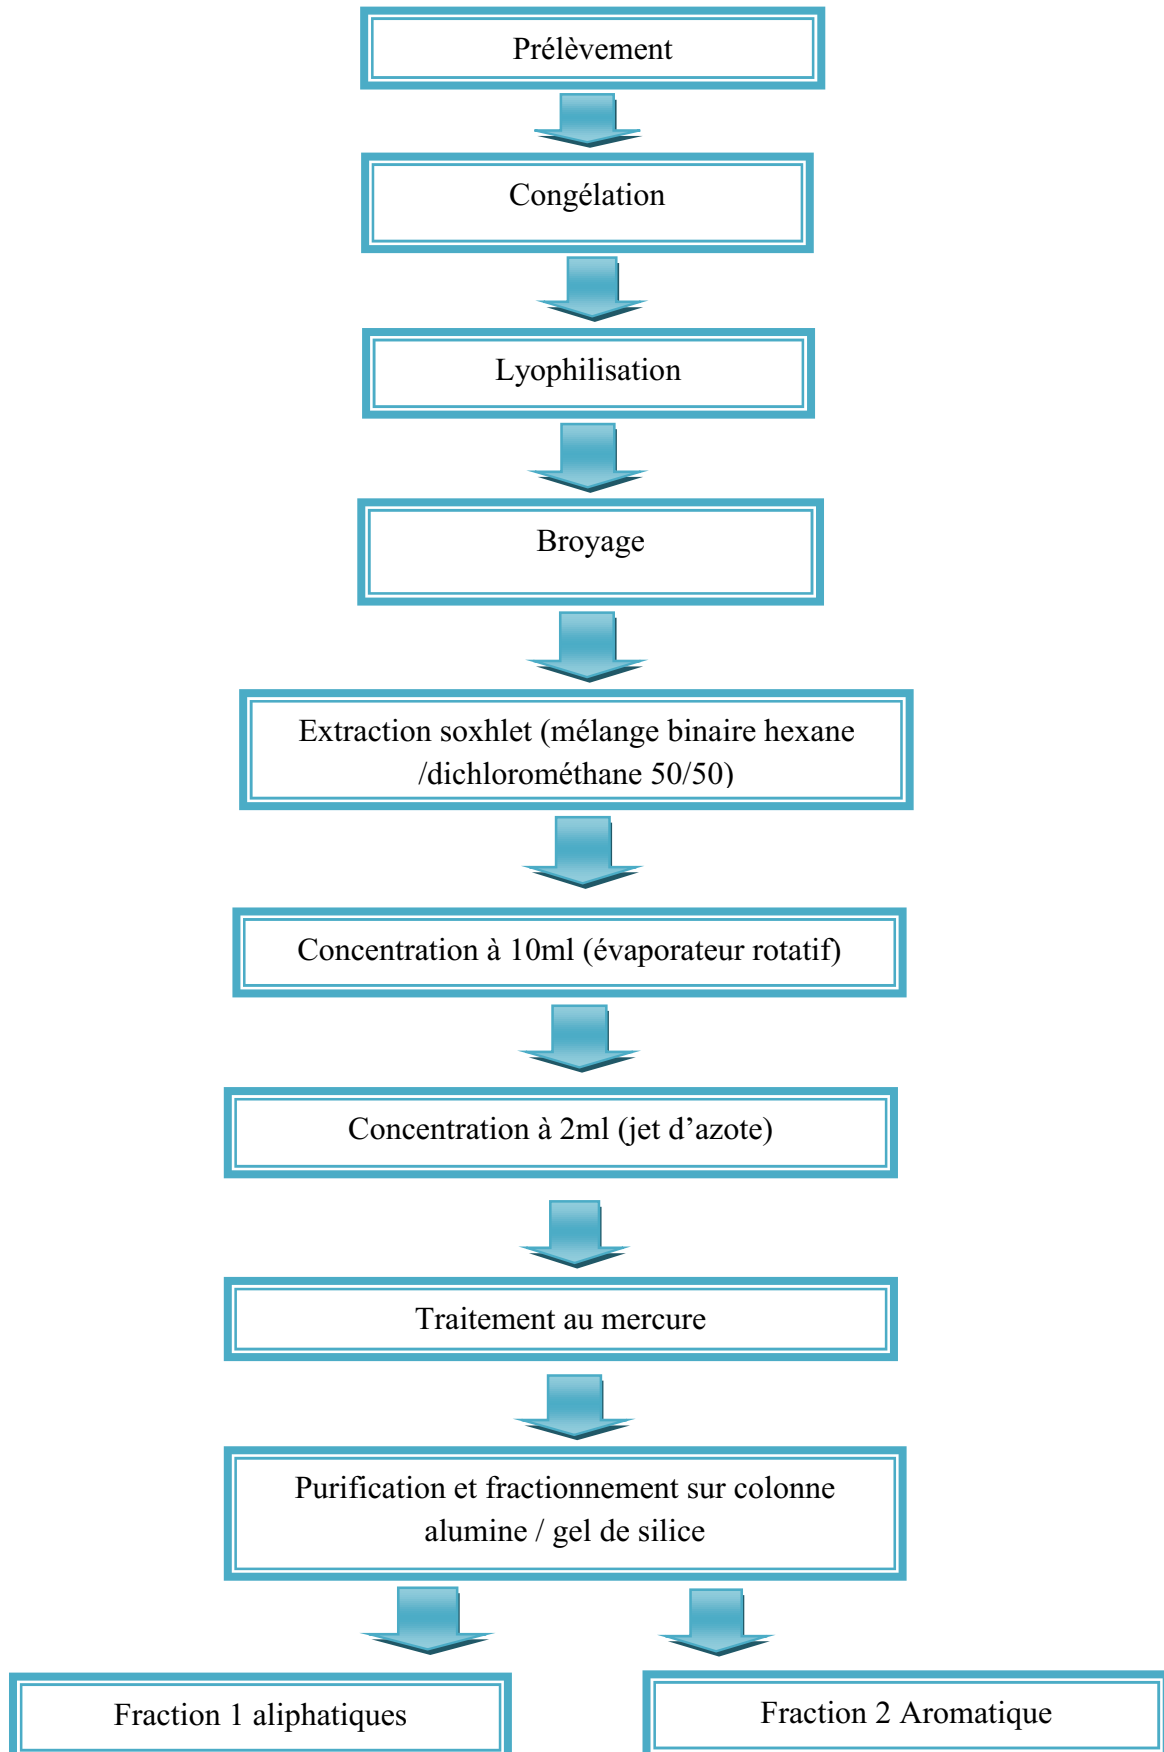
Prélèvement

Congélation

Lyophilisation

Broyage

Extraction soxhlet (mélange binaire hexane /dichlorométhane 50/50)

Concentration à 10ml (évaporateur rotatif)

Concentration à 2ml (jet d'azote)

Traitement au mercure

Purification et fractionnement sur colonne alumine / gel de silice

Fraction 1 aliphatiques

Fraction 2 Aromatique